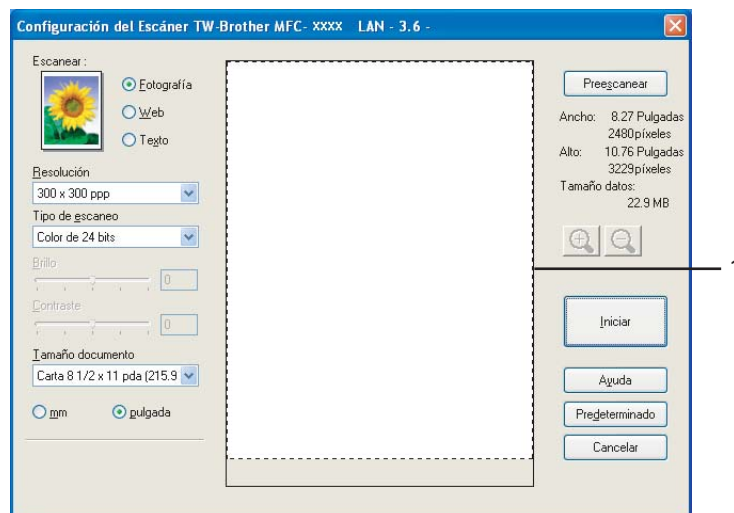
Configuración del Escáner TW-Brother MFC- xxxx LAN - 3.6 -

Escanear :

Fotografía

Web

Texto

Resolución

300 x 300 ppp

Tipo de escaneo

Color de 24 bits

Brillo

0

Contraste

0

Tamaño documento

Carta 8 1/2 x 11 pda (215.9

mm

pulgada

Preescanear

Ancho: 8.27 Pulgadas
2480píxeles
Alto: 10.76 Pulgadas
3229píxeles
Tamaño datos:
22.9 MB

Iniciar

Ayuda

Predeterminado

Cancelar

1